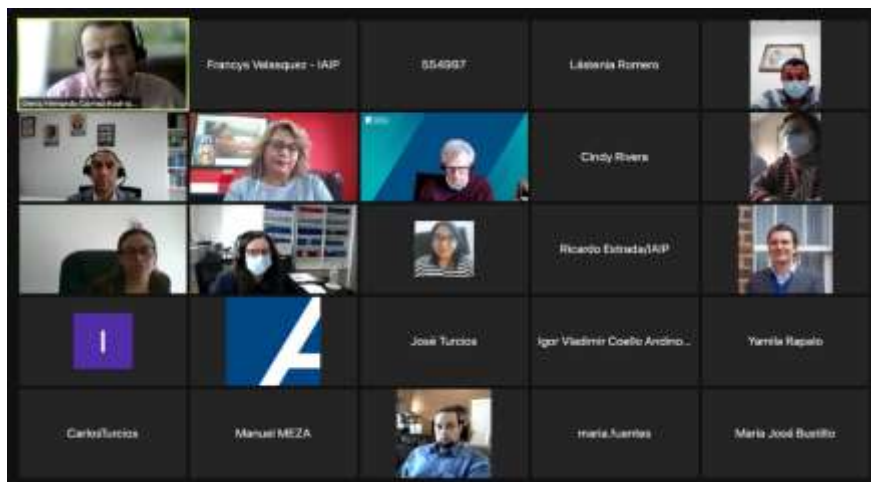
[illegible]

Francys Velasquez - IAIP

SS49997

Lástenia Romero

Cindy Rivera

Ricardo Estrada/IAIP

I

José Turcios

Igor Vladimir Coello Andino...

Yamila Rapalo

CarlosTurcios

Manuel MEZA

maria.fuentes

Maria José Bustillo